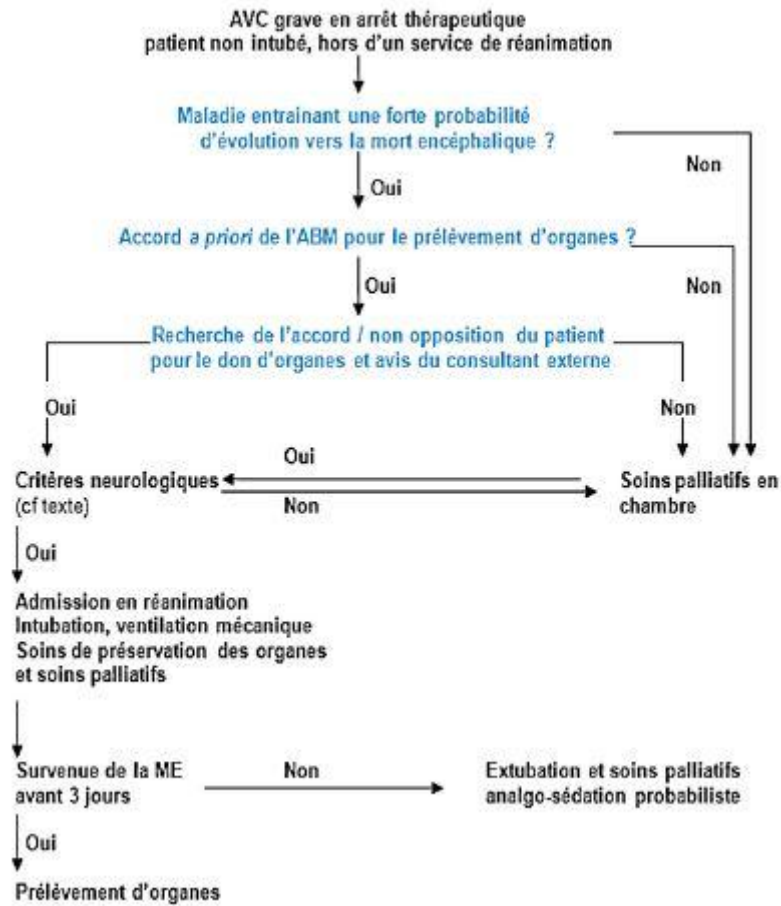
AVC grave en arrêt thérapeutique
patient non intubé, hors d'un service de réanimation

Maladie entrainant une forte probabilité d'évolution vers la mort encéphalique ?

Non

Oui

Accord *a priori* de l'ABM pour le prélèvement d'organes ?

Non

Oui

Recherche de l'accord / non opposition du patient pour le don d'organes et avis du consultant externe

Oui

Non

Oui

Critères neurologiques (cf texte)

Non

Soins palliatifs en chambre

Oui

Admission en réanimation
Intubation, ventilation mécanique
Soins de préservation des organes et soins palliatifs

Survenue de la ME avant 3 jours

Non

Extubation et soins palliatifs analgo-sédation probabiliste

Oui

Prélèvement d'organes